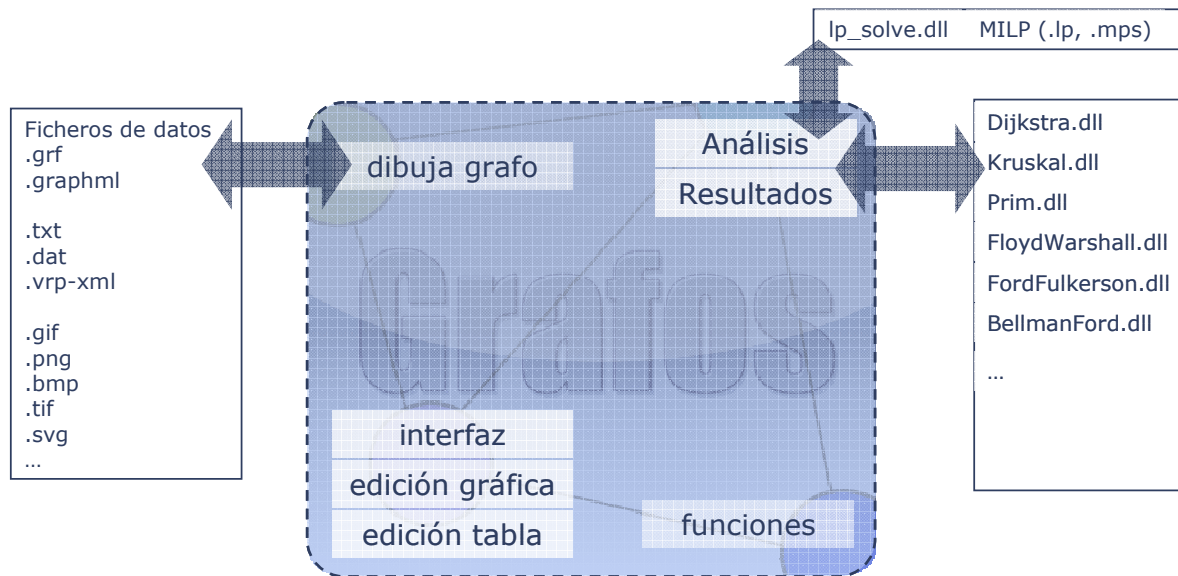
lp_solve.dll MILP (.lp, .mps)

Ficheros de datos
.grf
.graphml

.txt
.dat
.vrp-xml

.gif
.png
.bmp
.tif
.svg
…

dibuja grafo

Análisis
Resultados

Grafos

interfaz
edición gráfica
edición tabla

funciones

Dijkstra.dll
Kruskal.dll
Prim.dll
FloydWarshall.dll
FordFulkerson.dll
BellmanFord.dll
…